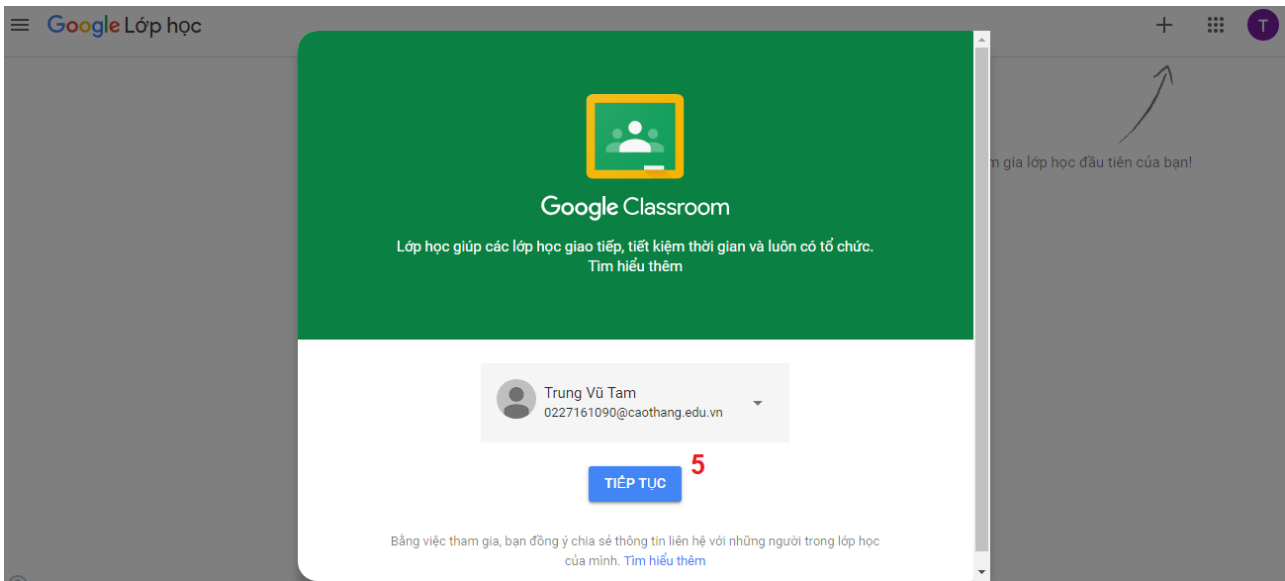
Google Lớp học

+

T

m gia lớp học đầu tiên của bạn!

Google Classroom

Lớp học giúp các lớp học giao tiếp, tiết kiệm thời gian và luôn có tổ chức.
Tìm hiểu thêm

Trung Vũ Tam
0227161090@caothang.edu.vn

5

TIẾP TỤC

Bằng việc tham gia, bạn đồng ý chia sẻ thông tin liên hệ với những người trong lớp học của mình. Tìm hiểu thêm